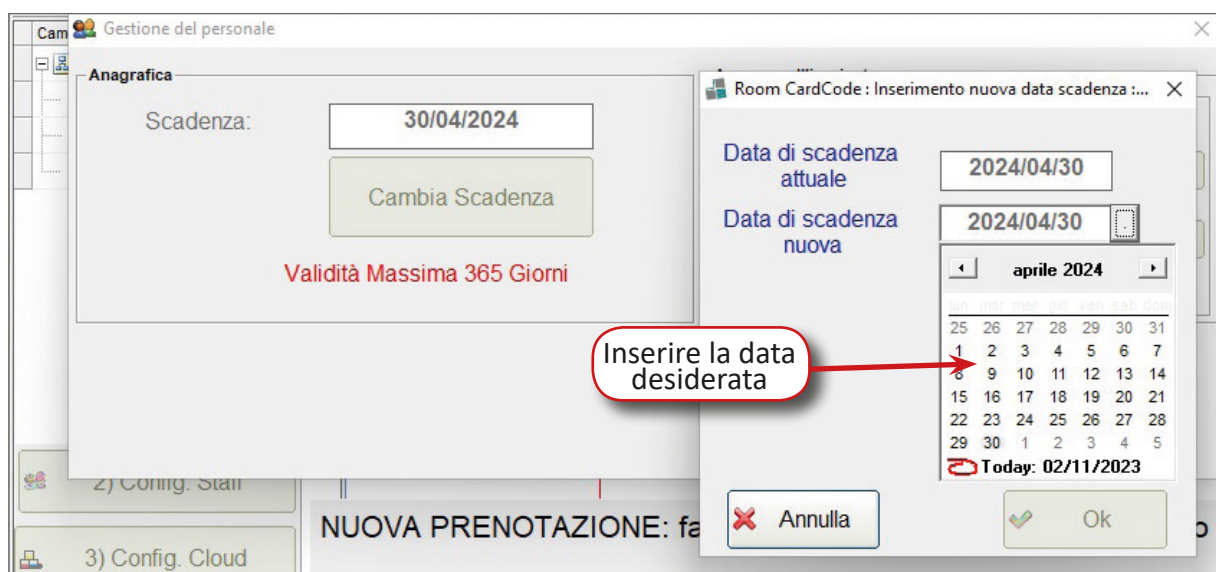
Cam

Gestione del personale

Anagrafica

Scadenza: 30/04/2024

Cambia Scadenza

Validità Massima 365 Giorni

2) Config. Staff

3) Config. Cloud

NUOVA PRENOTAZIONE: fa

Room CardCode : Inserimento nuova data scadenza :...

Data di scadenza attuale 2024/04/30

Data di scadenza nuova 2024/04/30

aprile 2024

| lun | mar | mer | gio | ven | sab | dom |
|---|---|---|---|---|---|---|
| 25 | 26 | 27 | 28 | 29 | 30 | 31 |
| 1 | 2 | 3 | 4 | 5 | 6 | 7 |
| 8 | 9 | 10 | 11 | 12 | 13 | 14 |
| 15 | 16 | 17 | 18 | 19 | 20 | 21 |
| 22 | 23 | 24 | 25 | 26 | 27 | 28 |
| 29 | 30 | 1 | 2 | 3 | 4 | 5 |

Today: 02/11/2023

Inserire la data desiderata

Annulla

Ok